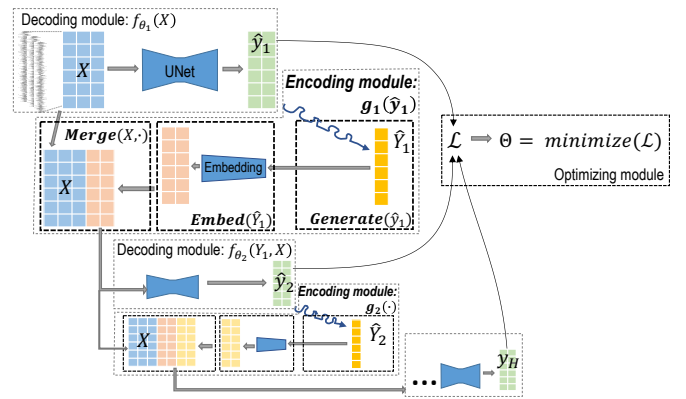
Decoding module: $f_{\theta_1}(X)$

$X$

UNet

$\hat{y}_1$

Encoding module: $g_1(\hat{y}_1)$

$\mathcal{L} \Rightarrow \Theta = minimize(\mathcal{L})$

Optimizing module

$Merge(X, \cdot)$

$X$

Embedding

$\hat{Y}_1$

$Embed(\hat{Y}_1)$

$Generate(\hat{y}_1)$

Decoding module: $f_{\theta_2}(Y_1, X)$

$\hat{y}_2$

Encoding module: $g_2(\cdot)$

$X$

$\hat{Y}_2$

...

$y_H$